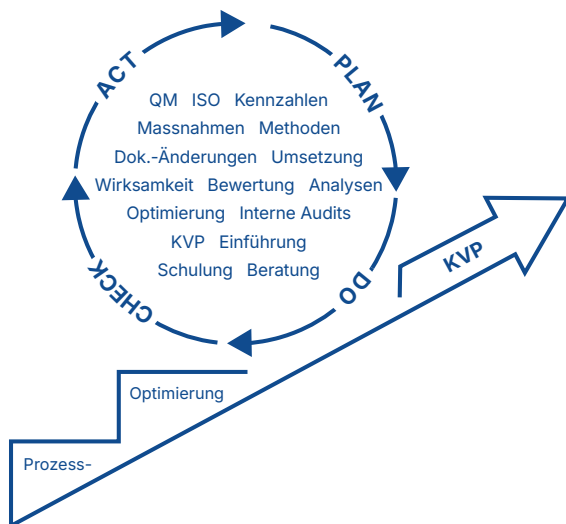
ACT
PLAN
DO
CHECK

QM ISO Kennzahlen
Massnahmen Methoden
Dok.-Änderungen Umsetzung
Wirksamkeit Bewertung Analysen
Optimierung Interne Audits
KVP Einführung
Schulung Beratung

KVP

Optimierung

Prozess-